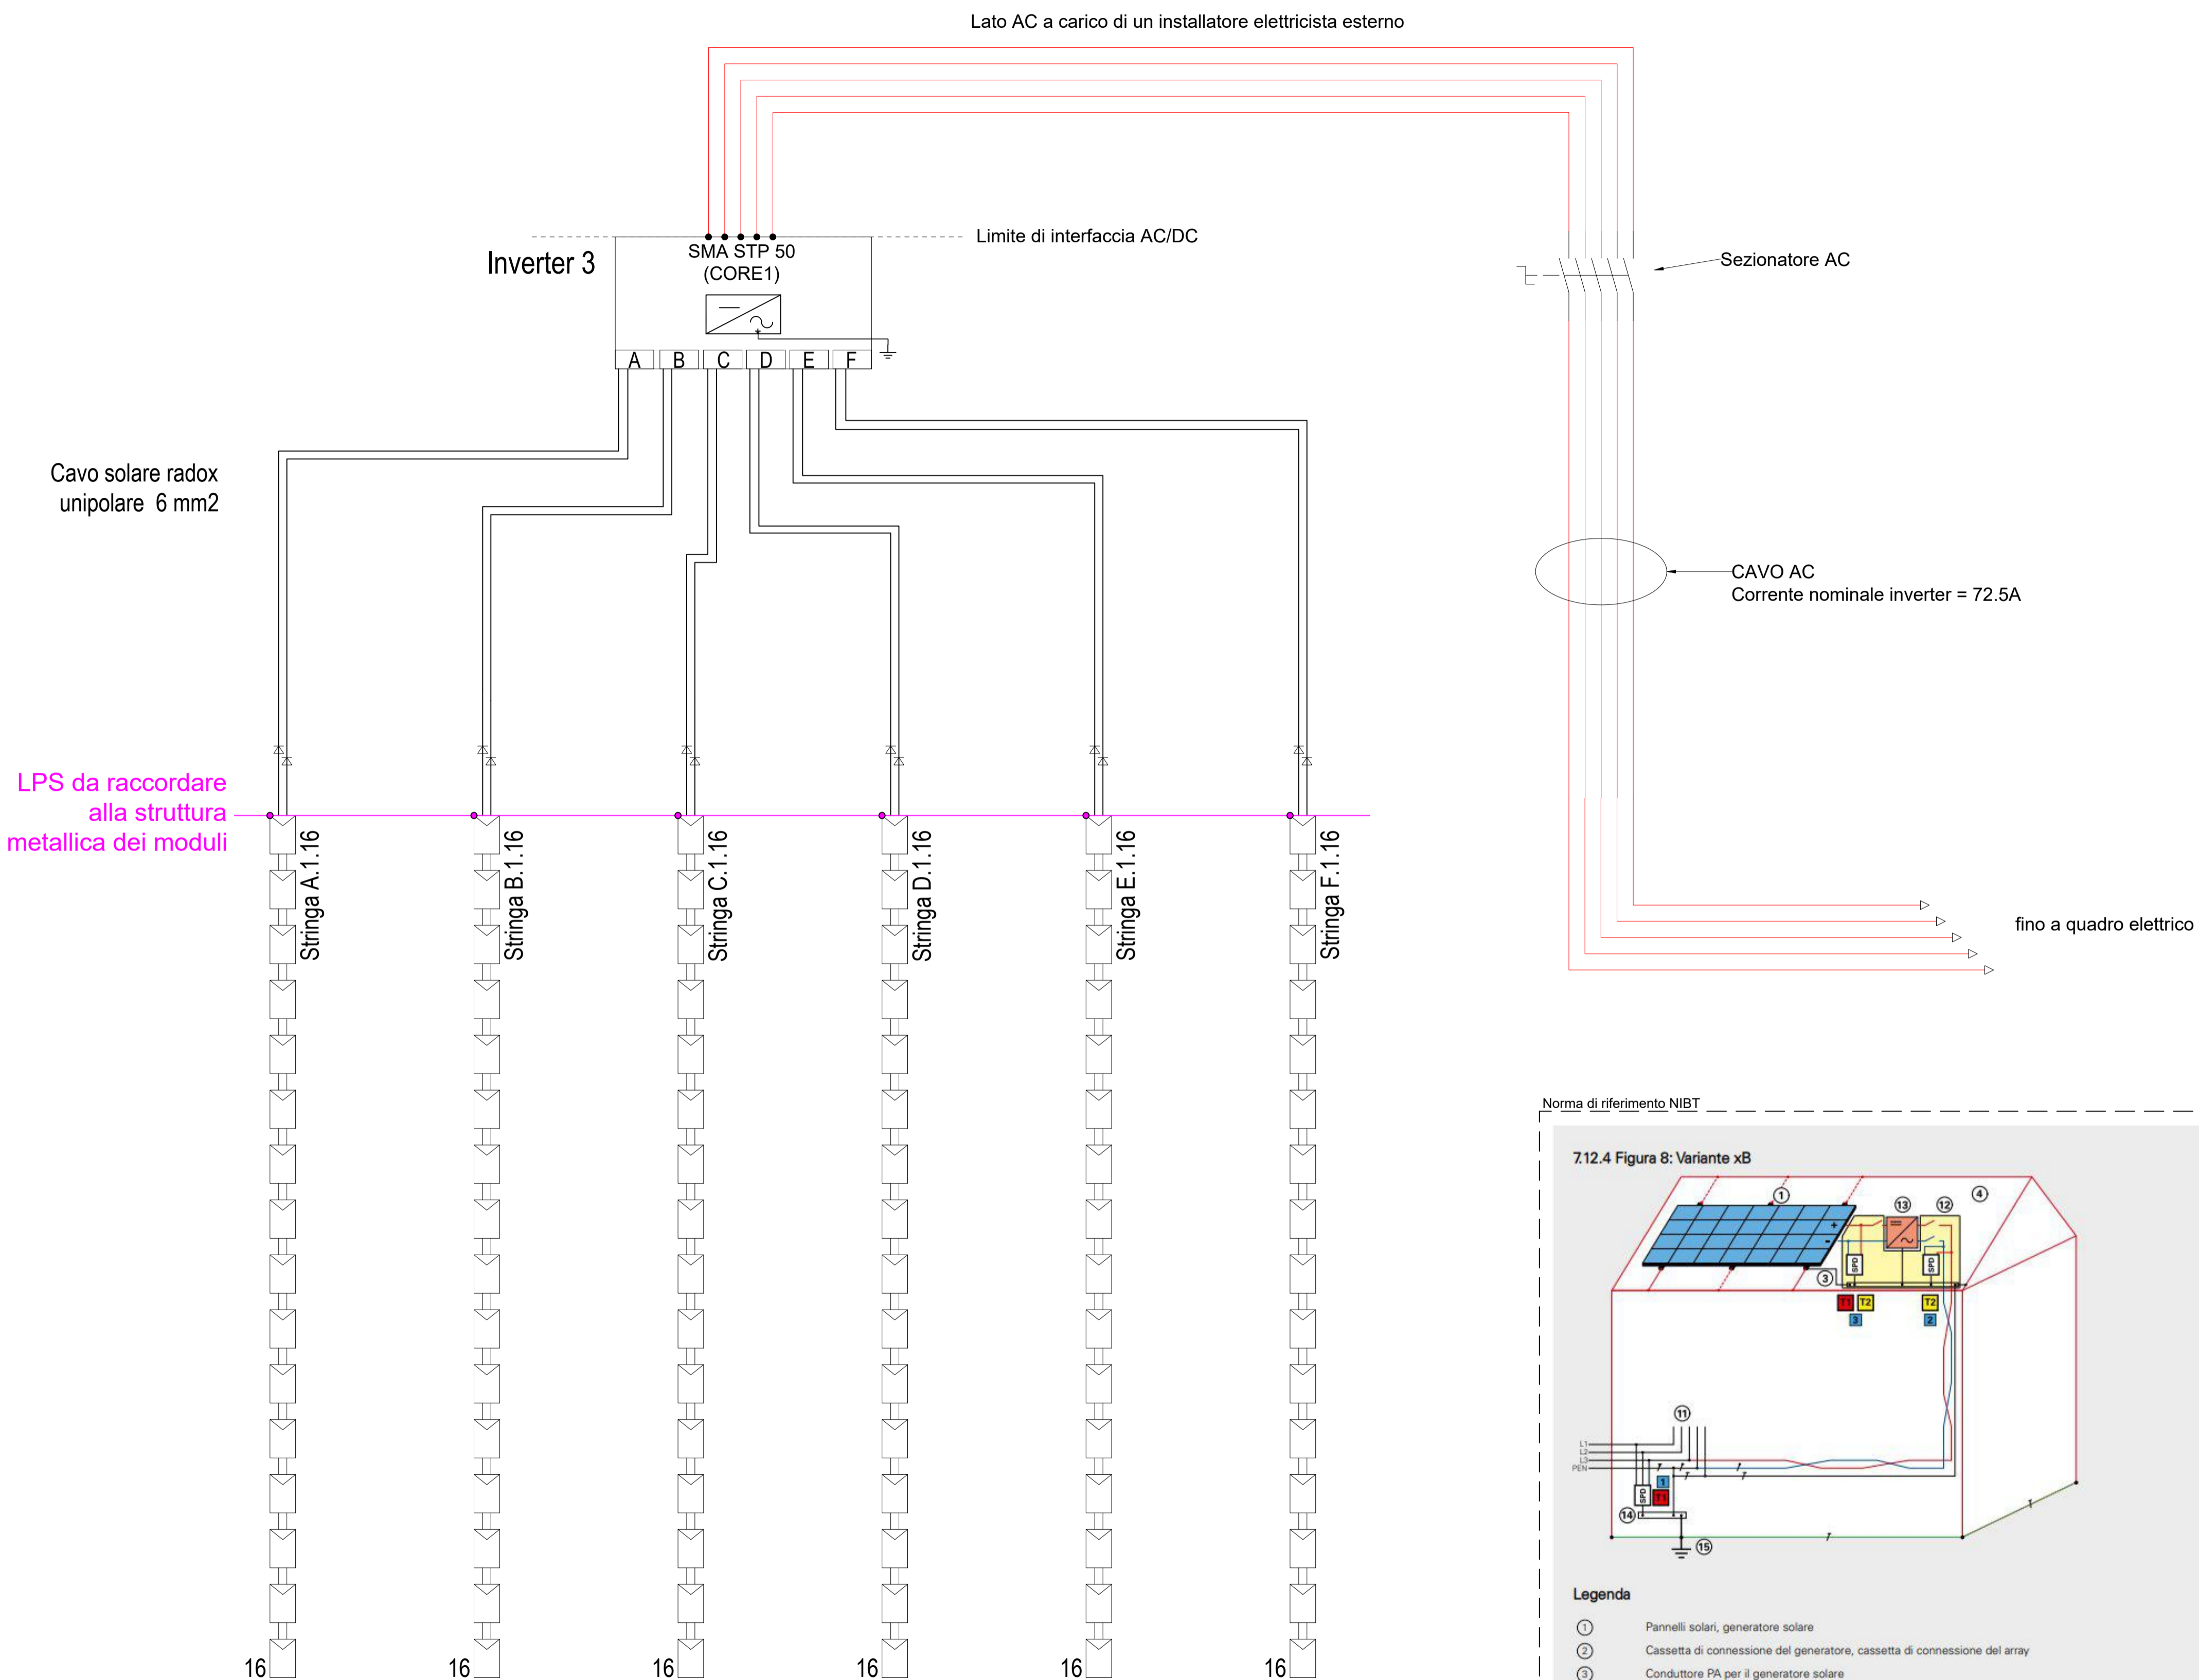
Lato AC a carico di un installatore elettricista esterno

Inverter 3

SMA STP 50
(CORE1)

Limite di interfaccia AC/DC

Sezionatore AC

A B C D E F

Cavo solare radox unipolare 6 mm2

CAVO AC
Corrente nominale inverter = 72.5A

LPS da raccordare alla struttura metallica dei moduli

Stringa A.1.16

Stringa B.1.16

Stringa C.1.16

Stringa D.1.16

Stringa E.1.16

Stringa F.1.16

fino a quadro elettrico

16 16 16 16 16 16

Norma di riferimento NIBT

7.12.4 Figura 8: Variante xB

1 13 12 4 3

SPD SPD

T1 T2 T2
3 2

11

L1
L2
L3
PEN

SPD 1 T1

14 15

Legenda

1 Pannelli solari, generatore solare
2 Cassetta di connessione del generatore, cassetta di connessione del array
3 Conduttore PA per il generatore solare